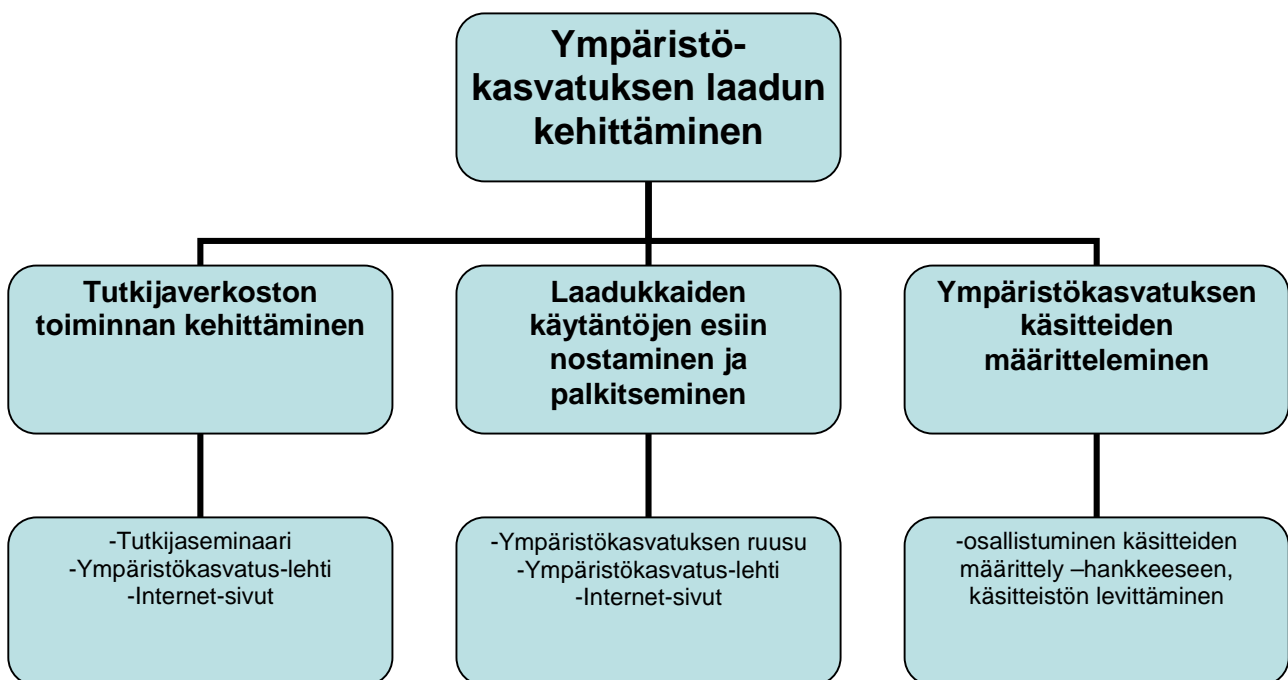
Ympäristökasvatuksen laadun kehittäminen

Tutkijaverkoston toiminnan kehittäminen

Laadukkaiden käytäntöjen esiin nostaminen ja palkitseminen

Ympäristökasvatuksen käsitteiden määritteleminen

-Tutkijaseminaari
-Ympäristökasvatus-lehti
-Internet-sivut

-Ympäristökasvatuksen ruusu
-Ympäristökasvatus-lehti
-Internet-sivut

-osallistuminen käsitteiden määrittely –hankkeeseen, käsitteistön levittäminen